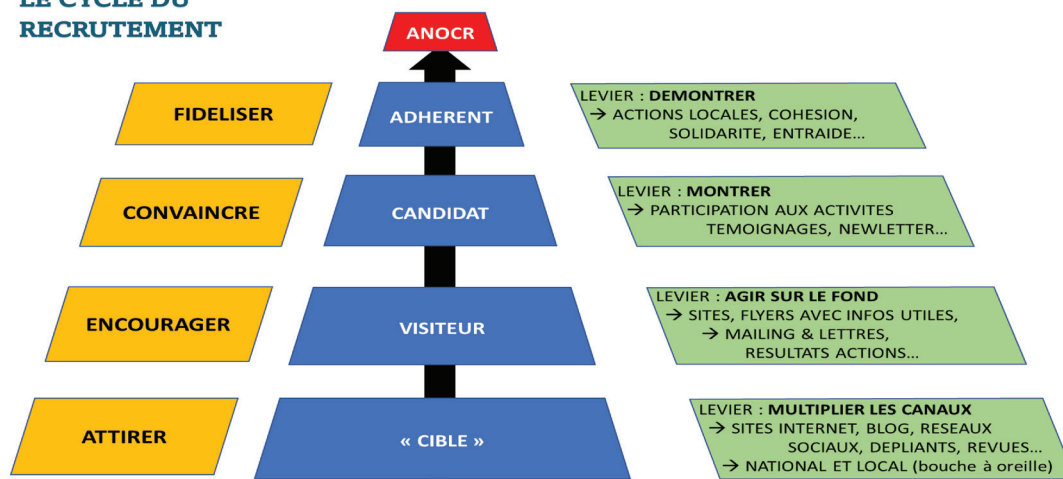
LE CYCLE DU RECRUTEMENT

ANOCR

FIDELISER

ADHERENT

LEVIER : DEMONTRER
→ ACTIONS LOCALES, COHESION, SOLIDARITE, ENTRAIDE…

CONVAINCRE

CANDIDAT

LEVIER : MONTRER
→ PARTICIPATION AUX ACTIVITES TEMOIGNAGES, NEWLETTER…

ENCOURAGER

VISITEUR

LEVIER : AGIR SUR LE FOND
→ SITES, FLYERS AVEC INFOS UTILES,
→ MAILING & LETTRES, RESULTATS ACTIONS…

ATTIRER

« CIBLE »

LEVIER : MULTIPLIER LES CANAUX
→ SITES INTERNET, BLOG, RESEAUX SOCIAUX, DEPLIANTS, REVUES…
→ NATIONAL ET LOCAL (bouche à oreille)